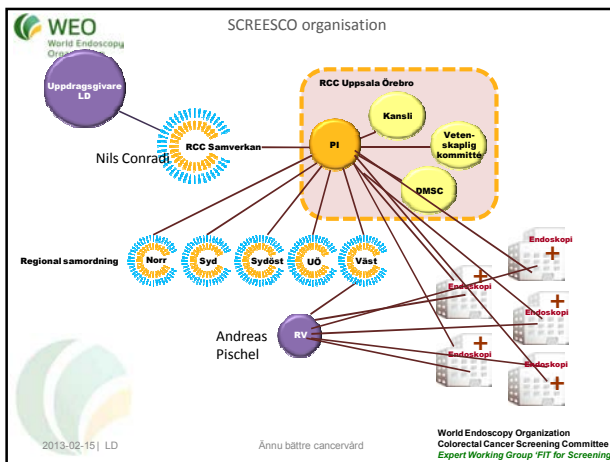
WEO
World Endoscopy Organization

SCREESCO organisation

Uppdragsgivare LD

RCC Samverkan

Nils Conradi

RCC Uppsala Örebro

Kansli

PI

Vetenskaplig kommitté

DMSC

Regional samordning

Norr

Syd

Sydöst

UÖ

Väst

Endoskopi

Endoskopi

Endoskopi

Endoskopi

Endoskopi

Endoskopi

Andreas Pischel

RV

2013-02-15 | LD

Ännu bättre cancervård

World Endoscopy Organization
Colorectal Cancer Screening Committee
Expert Working Group 'FIT for Screening'